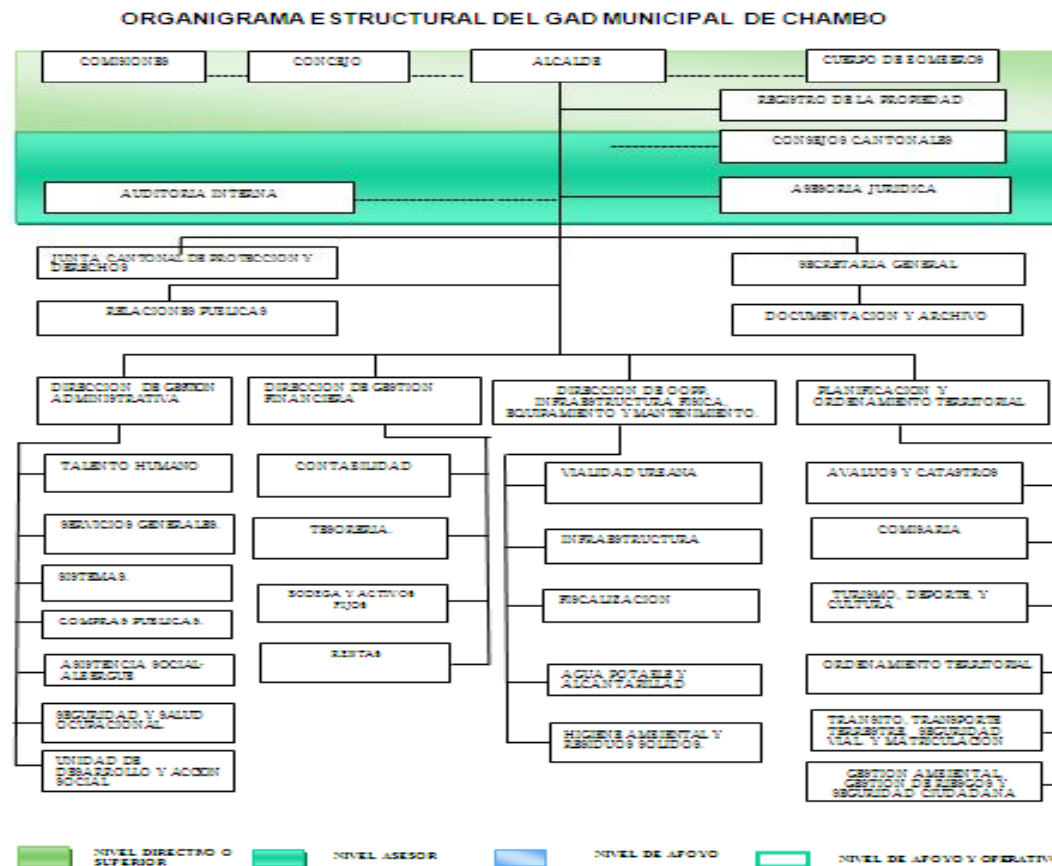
ORGANIGRAMA ESTRUCTURAL DEL GAD MUNICIPAL DE CHAMBO

COMISIONES

CONCEJO

ALCALDE

CUERPO DE BOMBEROS

REGISTRO DE LA PROPIEDAD

CONSEJOS CANTONALES

AUDITORIA INTERNA

ASESORIA JURIDICA

JUNTA CANTONAL DE PROTECCION Y DERECHOS

SECRETARIA GENERAL

RELACIONES PUBLICAS

DOCUMENTACION Y ARCHIVO

DIRECCION DE GESTION ADMINISTRATIVA

DIRECCION DE GESTION FINANCIERA

DIRECCION DE OOPP. INFRAESTRUCTURA FISICA, EQUIPAMIENTO Y MANTENIMIENTO.

PLANIFICACION Y ORDENAMIENTO TERRITORIAL

TALENTO HUMANO

SERVICIOS GENERALES.

SISTEMAS.

COMPRAS PUBLICAS.

ASISTENCIA SOCIAL-ALBERGUE

SEGURIDAD Y SALUD OCUPACIONAL

UNIDAD DE DESARROLLO Y ACCION SOCIAL

CONTABILIDAD

TESORERIA.

BODEGA Y ACTIVOS FIJOS

RENTAS

VIALIDAD URBANA

INFRAESTRUCTURA

FISCALIZACION

AGUA POTABLE Y ALCANTARILLADO

HIGIENE AMBIENTAL Y RESIDUOS SOLIDOS.

AVALUOS Y CATASTROS

COMISARIA

TURISMO, DEPORTE Y CULTURA

ORDENAMIENTO TERRITORIAL

TRANSITO, TRANSPORTE TERRESTRE, SEGURIDAD VIAL Y MATRICULACION

GESTION AMBIENTAL, GESTION DE RIESGOS Y SEGURIDAD CIUDADANA

NIVEL DIRECTIVO O SUPERIOR

NIVEL ASESOR

NIVEL DE APOYO

NIVEL DE APOYO Y OPERATIVO